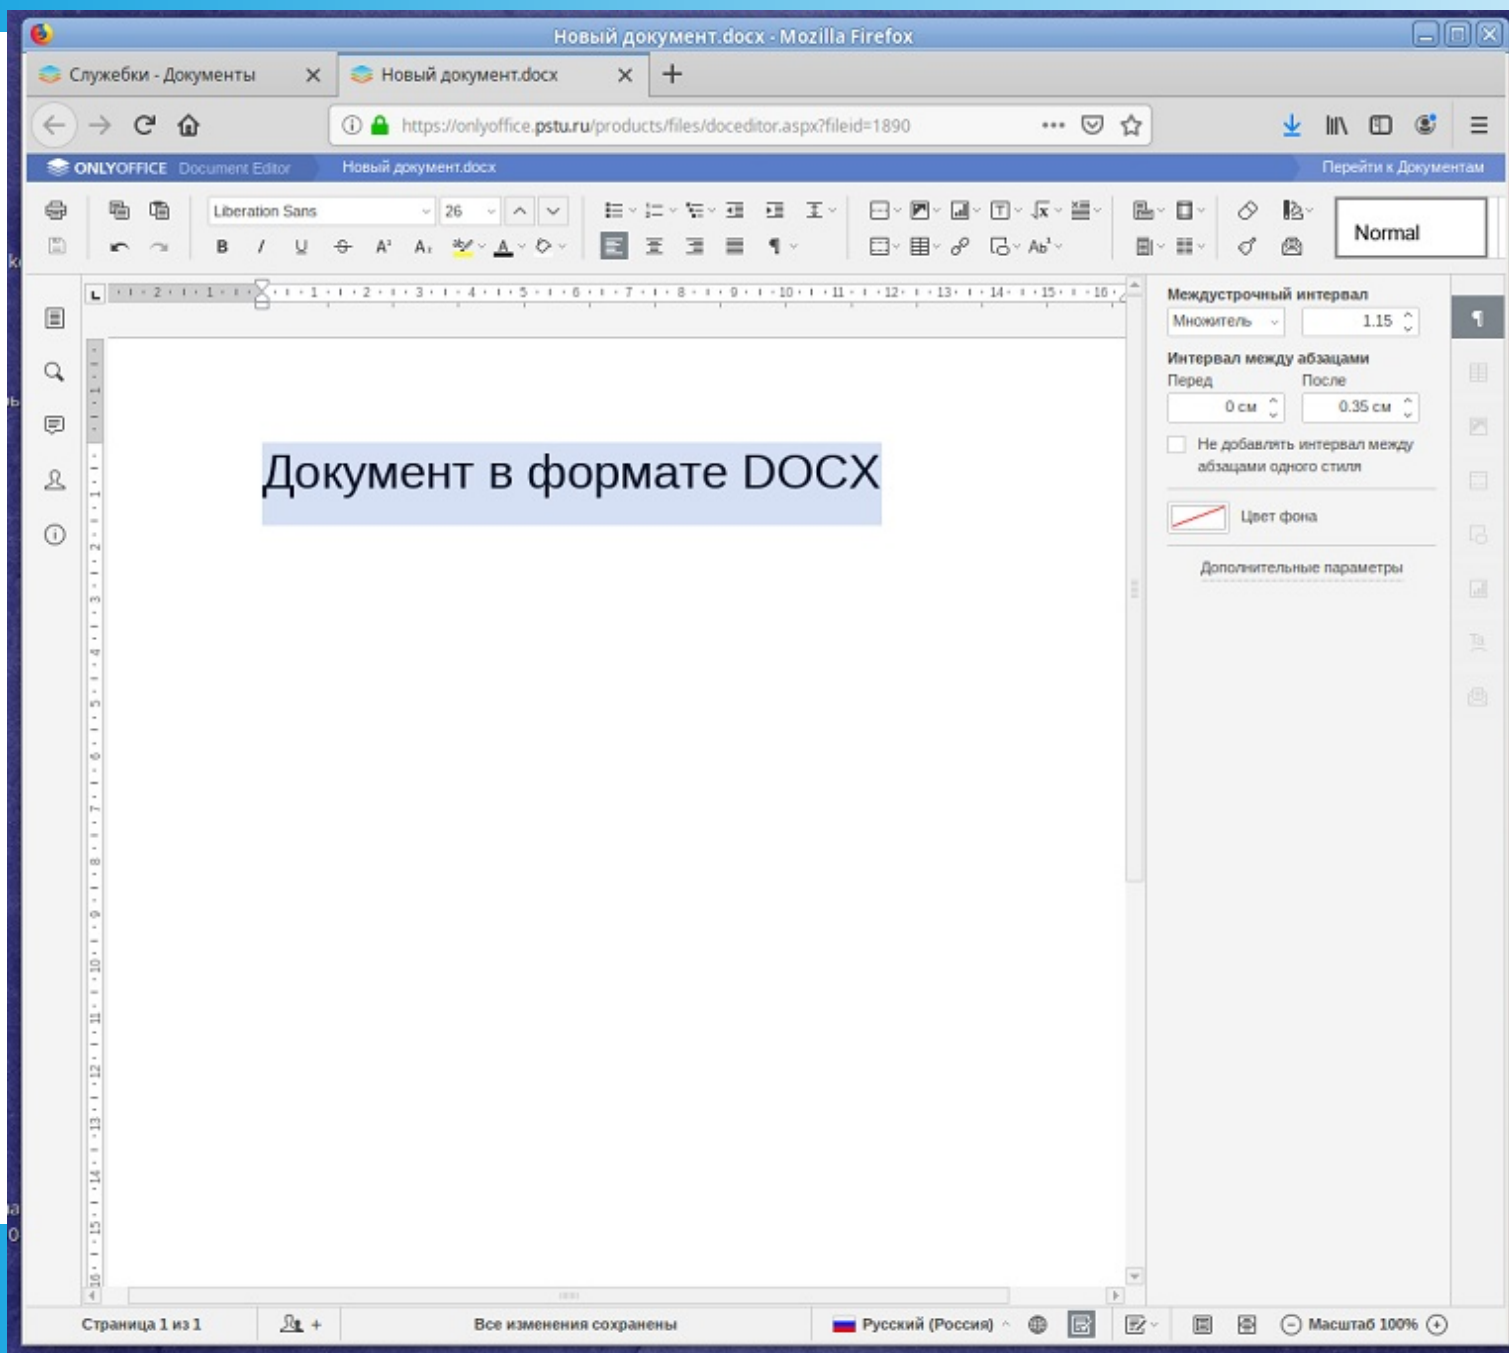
Новый документ.docx - Mozilla Firefox

Служебки - Документы
Новый документ.docx

https://onlyoffice.pstu.ru/products/files/doceditor.aspx?fileid=1890

ONLYOFFICE Document Editor
Новый документ.docx
Перейти к Документам

Liberation Sans
26
Normal

Документ в формате DOCX

Междустрочный интервал
Множитель
1.15
Интервал между абзацами
Перед
После
0 см
0.35 см
Не добавлять интервал между абзацами одного стиля
Цвет фона
Дополнительные параметры

Страница 1 из 1
Все изменения сохранены
Русский (Россия)
Масштаб 100%